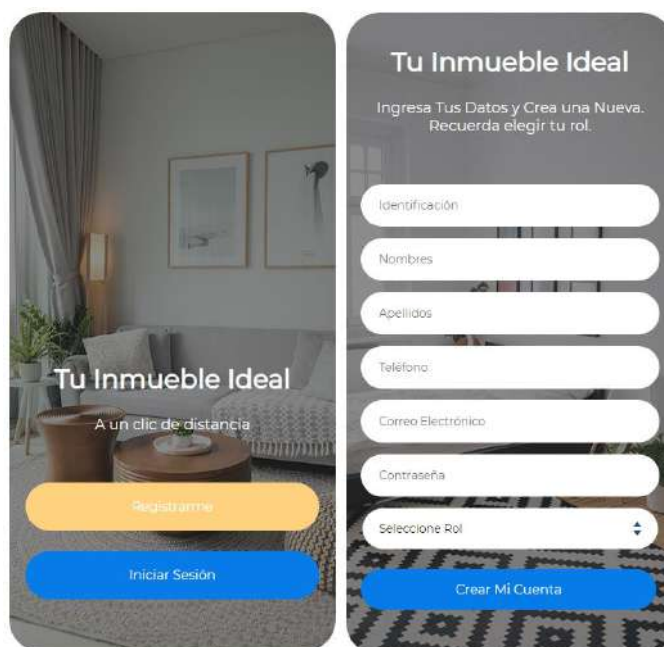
Tu Inmueble Ideal

A un clic de distancia

Registrarme

Iniciar Sesión

Tu Inmueble Ideal

Ingresa Tus Datos y Crea una Nueva. Recuerda elegir tu rol.

Identificación

Nombres

Apellidos

Teléfono

Correo Electrónico

Contraseña

Seleccione Rol

Crear Mi Cuenta